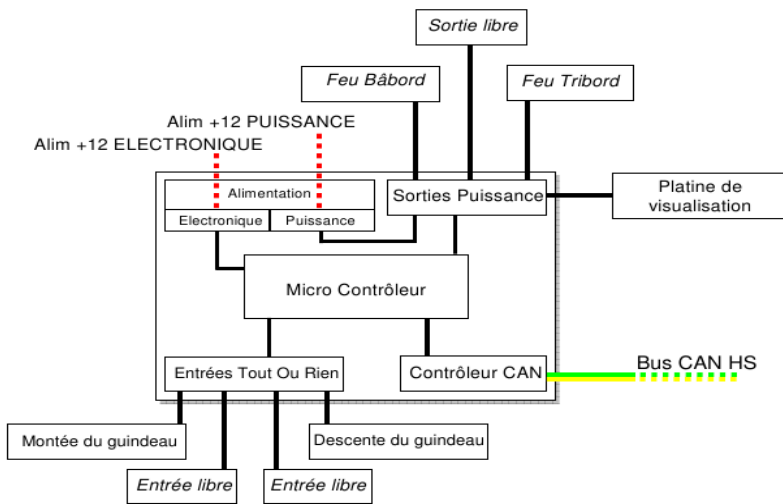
Sortie libre

Feu Bâbord

Feu Tribord

Alim +12 PUISSANCE

Alim +12 ELECTRONIQUE

Alimentation

Electronique

Puissance

Sorties Puissance

Platine de visualisation

Micro Contrôleur

Entrées Tout Ou Rien

Contrôleur CAN

Bus CAN HS

Montée du guindeau

Descente du guindeau

Entrée libre

Entrée libre